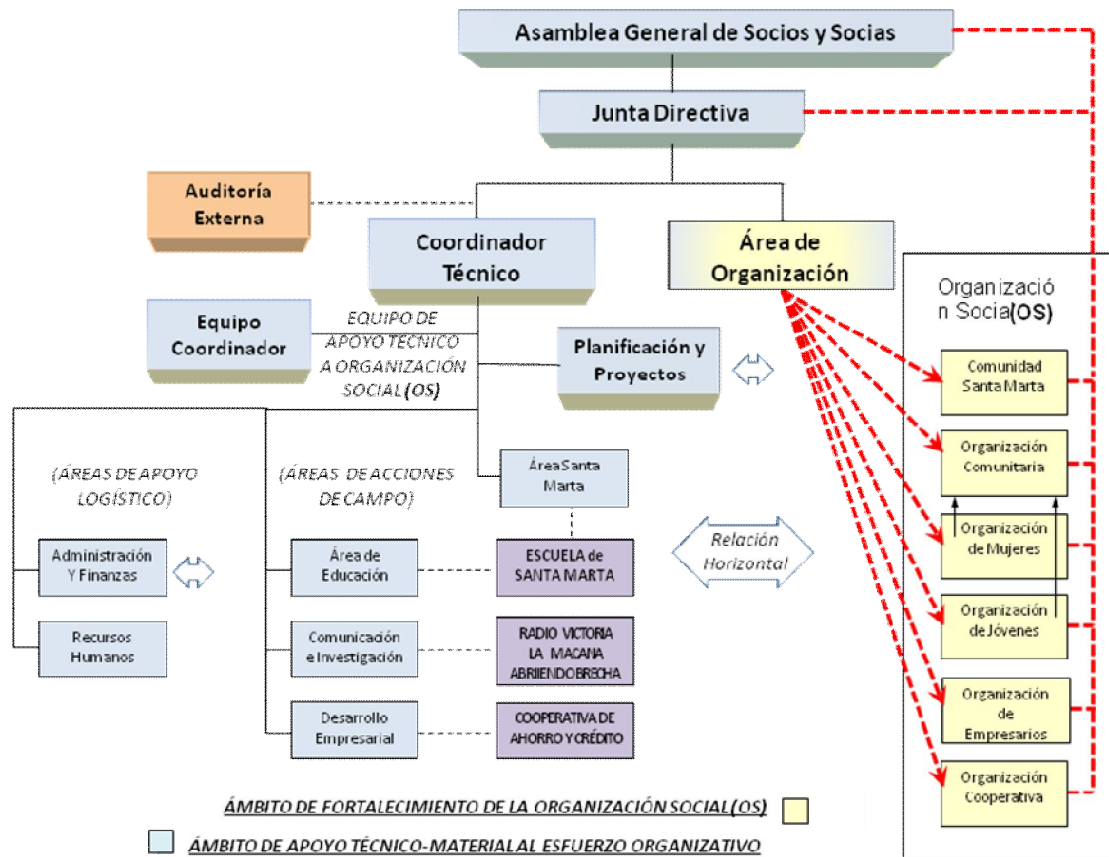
Asamblea General de Socios y Socias

Junta Directiva

Auditoría Externa

Coordinador Técnico

Área de Organización

Equipo Coordinador

EQUIPO DE APOYO TECNICO A ORGANIZACIÓN SOCIAL (OS)

Planificación y Proyectos

(ÁREAS DE APOYO LOGÍSTICO)

(ÁREAS DE ACCIONES DE CAMPO)

Área Santa Marta

Administración Y Finanzas

Recursos Humanos

Área de Educación

ESCUELA de SANTA MARTA

Relación Horizontal

Comunicación e Investigación

RADIO VICTORIA LA MACANA ABRIENDO BRECHA

Desarrollo Empresarial

COOPERATIVA DE AHORRO Y CRÉDITO

Organización Socia (OS)

Comunidad Santa Marta

Organización Comunitaria

Organización de Mujeres

Organización de Jóvenes

Organización de Empresarios

Organización Cooperativa

ÁMBITO DE FORTALECIMIENTO DE LA ORGANIZACIÓN SOCIAL (OS)

ÁMBITO DE APOYO TÉCNICO-MATERIAL AL ESFUERZO ORGANIZATIVO